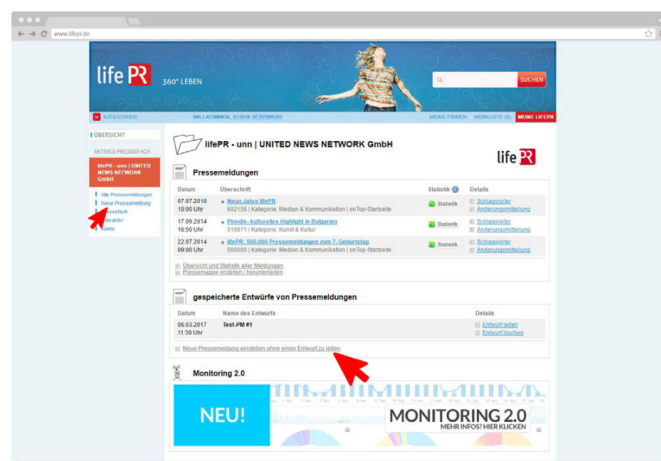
www.lifepr.de

life PR 360° LEBEN

SUCHEN

KATEGORIEN WILLKOMMEN, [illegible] MEINE FIRMEN MERKLISTE (0) MEIN LIFEPR

ÜBERSICHT

AKTIVES PRESSEFACH

lifePR - unn | UNITED NEWS NETWORK GmbH

Alle Pressemeldungen
Neue Pressemeldung
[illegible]
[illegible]
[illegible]

lifePR - unn | UNITED NEWS NETWORK GmbH

life PR

Pressemeldungen

| Datum | Überschrift | Statistik | Details |
|---|---|---|---|
| 07.07.2016 10:00 Uhr | Neun Jahre lifePR 602156 \| Kategorie: Medien & Kommunikation \| onTop-Startseite | Statistik | Schlagwörter Änderungsmitteilung |
| 17.09.2014 16:50 Uhr | Plovdiv: kulturelles Highlight in Bulgarien 510671 \| Kategorie: Kunst & Kultur | Statistik | Schlagwörter Änderungsmitteilung |
| 22.07.2014 09:00 Uhr | lifePR: 500.000 Pressemeldungen zum 7. Geburtstag 500000 \| Kategorie: Medien & Kommunikation \| onTop-Startseite | Statistik | Schlagwörter Änderungsmitteilung |

Übersicht und Statistik aller Meldungen
Pressemappe erstellen / herunterladen

gespeicherte Entwürfe von Pressemeldungen

| Datum | Name des Entwurfs | Details |
|---|---|---|
| 06.03.2017 11:39 Uhr | Test-PM #1 | Entwurf laden Entwurf löschen |

Neue Pressemeldung erstellen ohne einen Entwurf zu laden

Monitoring 2.0

NEU!

MONITORING 2.0
MEHR INFOS? HIER KLICKEN